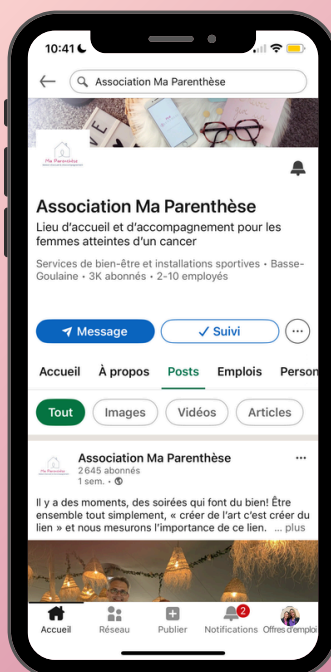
10:41

Association Ma Parenthèse

Ma Parenthèse

Association Ma Parenthèse

Lieu d'accueil et d'accompagnement pour les femmes atteintes d'un cancer

Services de bien-être et installations sportives • Basse-Goulaine • 3K abonnés • 2-10 employés

Message

✓ Suivi

Accueil

À propos

Posts

Emplois

Person

Tout

Images

Vidéos

Articles

Ma Parenthèse

Association Ma Parenthèse

2645 abonnés

1 sem. •

Il y a des moments, des soirées qui font du bien! Être ensemble tout simplement, « créer de l'art c'est créer du lien » et nous mesurons l'importance de ce lien. ... plus

Accueil

Réseau

Publier

2

Notifications

Offres d'emploi